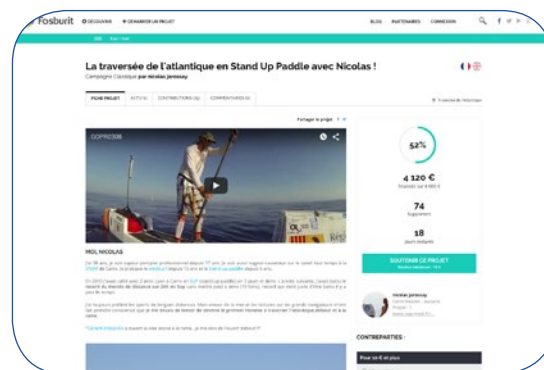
Fosburit DÉCOUVRIR DÉMARRER UN PROJET

BLOG PARTENAIRES CONNEXION

La traversée de l'atlantique en Stand Up Paddle avec Nicolas !

Campagne Classique par nicolas jarossay

FICHE PROJET ACTU (5) CONTRIBUTIONS (32) COMMENTAIRES (6)

Partager le projet

52%

4 120 €

74

18

SOUTENIR CE PROJET

MOI, NICOLAS

nicolas jarossay

CONTREPARTIES :

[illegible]